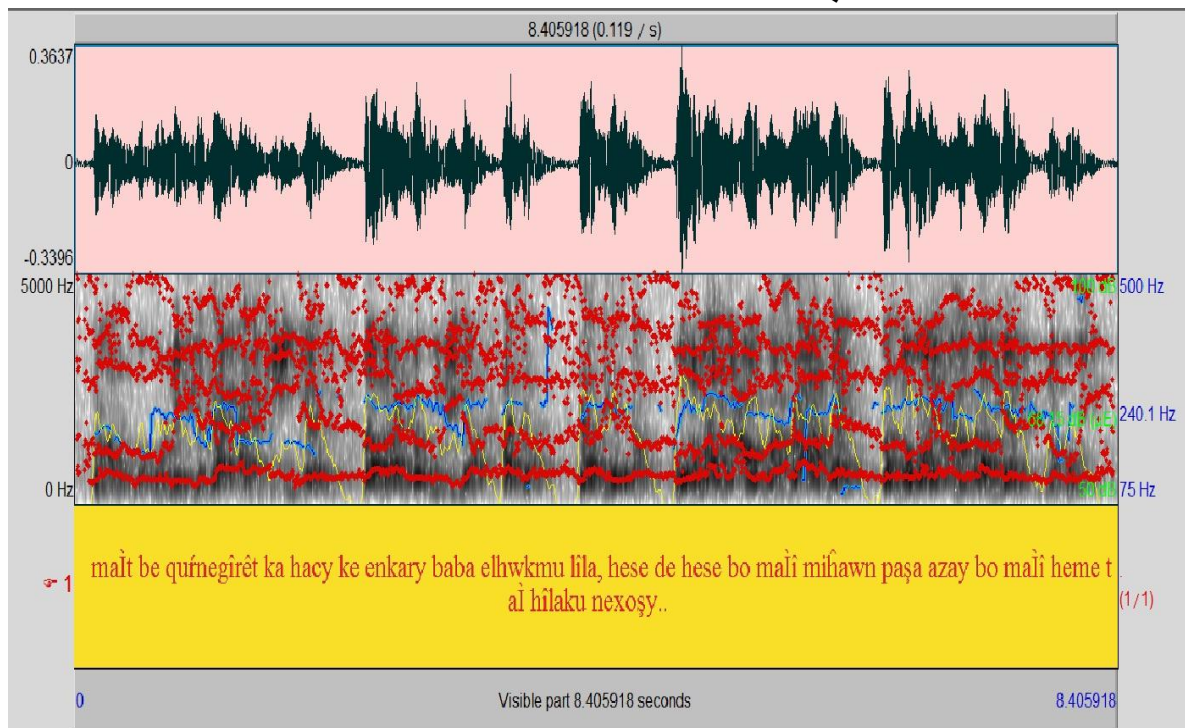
8.405918 (0.119 / s)

0.3637

0

-0.3396

5000 Hz

0 Hz

100 dB

500 Hz

240.1 Hz

75 Hz

50 dB

1

maỉt be quŕnegîrêt ka hacy ke enkary baba elhwkmu lila, hese de hese bo maỉ miĥawn paşa azay bo maỉ heme t aỉ hilaku nexoşy..

(1/1)

0

Visible part 8.405918 seconds

8.405918